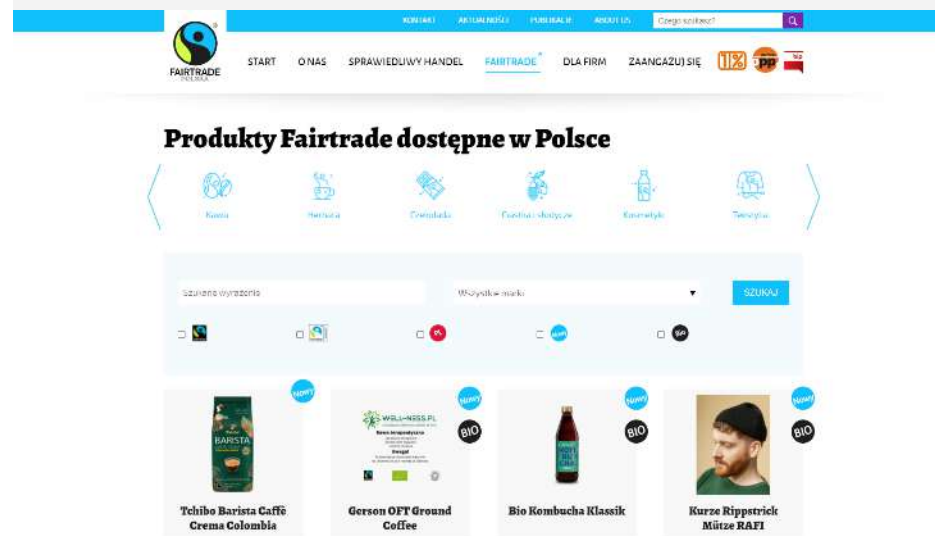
KONTAKT AKTUALNOŚCI PUBLIKACJE ABOUT US Czego szukasz?

FAIRTRADE POLSKA

START O NAS SPRAWIEDLIWY HANDEL FAIRTRADE DLA FIRM ZAANGAŻUJ SIĘ 1%

Produkty Fairtrade dostępne w Polsce

Kawa Herbata Czekolada Owoce i słodycze Kosmetyki Tekstylia

Szukane wyrażenie Wszystkie marki SZUKAJ

Nowy

Nowy

Nowy

Nowy

BIO

BIO

BIO

BARISTA

WELL-NESS.PL

Tchibo Barista Caffè Crema Colombia

Gerson OFT Ground Coffee

Bio Kombucha Klassik

Kurze Rippstrick Mütze RAFI